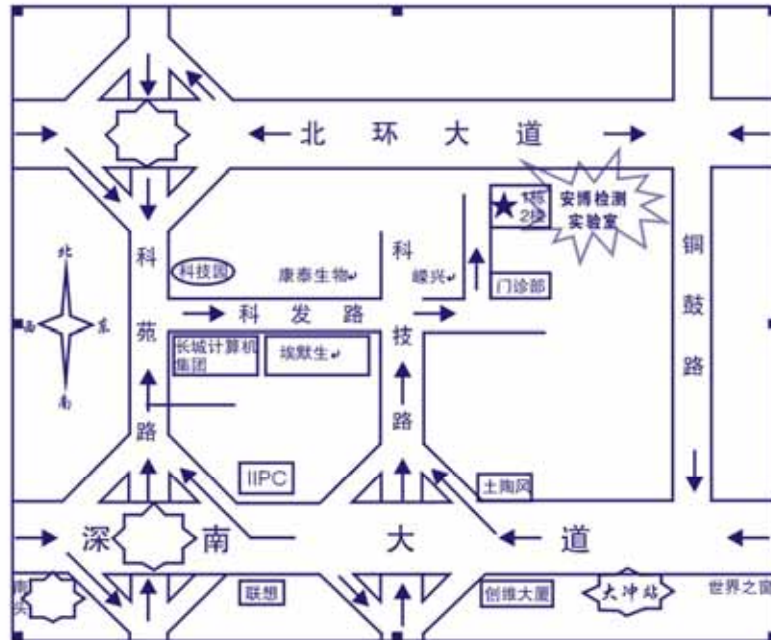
北 环 大 道

1栋
2楼

安博检测
实验室

科

铜
鼓
路

北
西 东
南

科
苑
路

科技园

康泰生物

嵘兴

门诊部

科 发 路

技
路

长城计算机
集团

埃默生

IIPC

土陶网

深 南 大 道

南
头

联想

创维大厦

大冲站

世界之窗